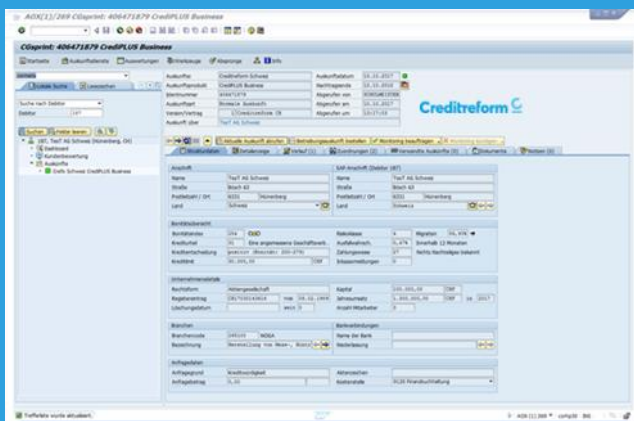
AOX(1)/269 CGsprint: 406471879 CrediPLUS Business

CGsprint: 406471879 CrediPLUS Business

Startseite | Auskunftsdatei | Auswertungen | Briefanzeige | Abgänge | Info

Lokale Suche | Leseseiten

Suche nach Debitor
Debitor 187

Suchen | Felder leeren

187, TesT AG Schweiz (Hünenberg, CH)
Dashboard
Kundenbewertung
Auskünfte
Crefo Schweiz CrediPLUS Business

| Auskunftei | Creditreform Schweiz | Auskunftsdatum | 10.10.2017 |
|---|---|---|---|
| Auskunftsprodukt | CrediPLUS Business | Nachtragsende | 10.10.2018 |
| Identnummer | 406471879 | Abgerufen von | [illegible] |
| Auskunftsart | Normale Auskunft | Abgerufen am | 10.10.2017 |
| Verein/Vertrag | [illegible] | Abgerufen um | 10:17:03 |
| Auskunft über | TesT AG Schweiz | | |

Creditreform

Aktuelle Auskunft abrufen | Betreibungsauskunft bestellen | Monitoring beauftragen | Monitoring kündigen

Strukturdaten | Detailanzeige | Verlauf (1) | Zuordnungen (2) | Verwandte Auskünfte (0) | Dokumente | Notizen (0)

Anschrift

| Name | TesT AG Schweiz |
|---|---|
| Straße | Bösch 63 |
| Postleitzahl / Ort | 6331 Hünenberg |
| Land | Schweiz |

SAP Anschrift (Debitor 187)

| Name | TesT AG Schweiz |
|---|---|
| Straße | Bösch 63 |
| Postleitzahl / Ort | 6331 Hünenberg |
| Land | Schweiz |

Bonitätsbereich

| Bonitätsindex | 194 | Risikoklasse | 4 | Migration | 96,69% |
|---|---|---|---|---|---|
| Kreditunfall | 01 Eine angemessene Geschäftsverb. | Ausfallwahrsch. | 0,47% | Innerhalb 12 Monaten | |
| Kreditentscheidung | positiv (Bonität: 100-379) | Zahlungsweise | 07 | Nichts Nachteiliges bekannt | |
| Kredithöhe | 50.000,00 CHF | Inkassomeldungen | 0 | | |

Unternehmensdetails

| Rechtsform | Aktiengesellschaft | Kapital | 100.000,00 CHF | |
|---|---|---|---|---|
| Registereintrag | CH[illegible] vom 09.12.1999 | Jahresumsatz | 1.000.000,00 CHF | im 2017 |
| Löschungsdatum | seit 0 | Anzahl Mitarbeiter | 8 | |

Branchen

| Branchencode | 165100 NOGA |
|---|---|
| Bezeichnung | Herstellung von Messe-, Kontr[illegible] |

Bankverbindungen

| Name der Bank | |
|---|---|
| Bankleitzahl | |

Anfragedaten

| Anfragegrund | Kreditwürdigkeit | Aktenzeichen | |
|---|---|---|---|
| Anfragebetrag | 5,00 | Kostenstelle | 9120 Finanzbuchhaltung |

Treffefeldr wurde aktualisiert.

AOX (1) 269 | comp30 | INS